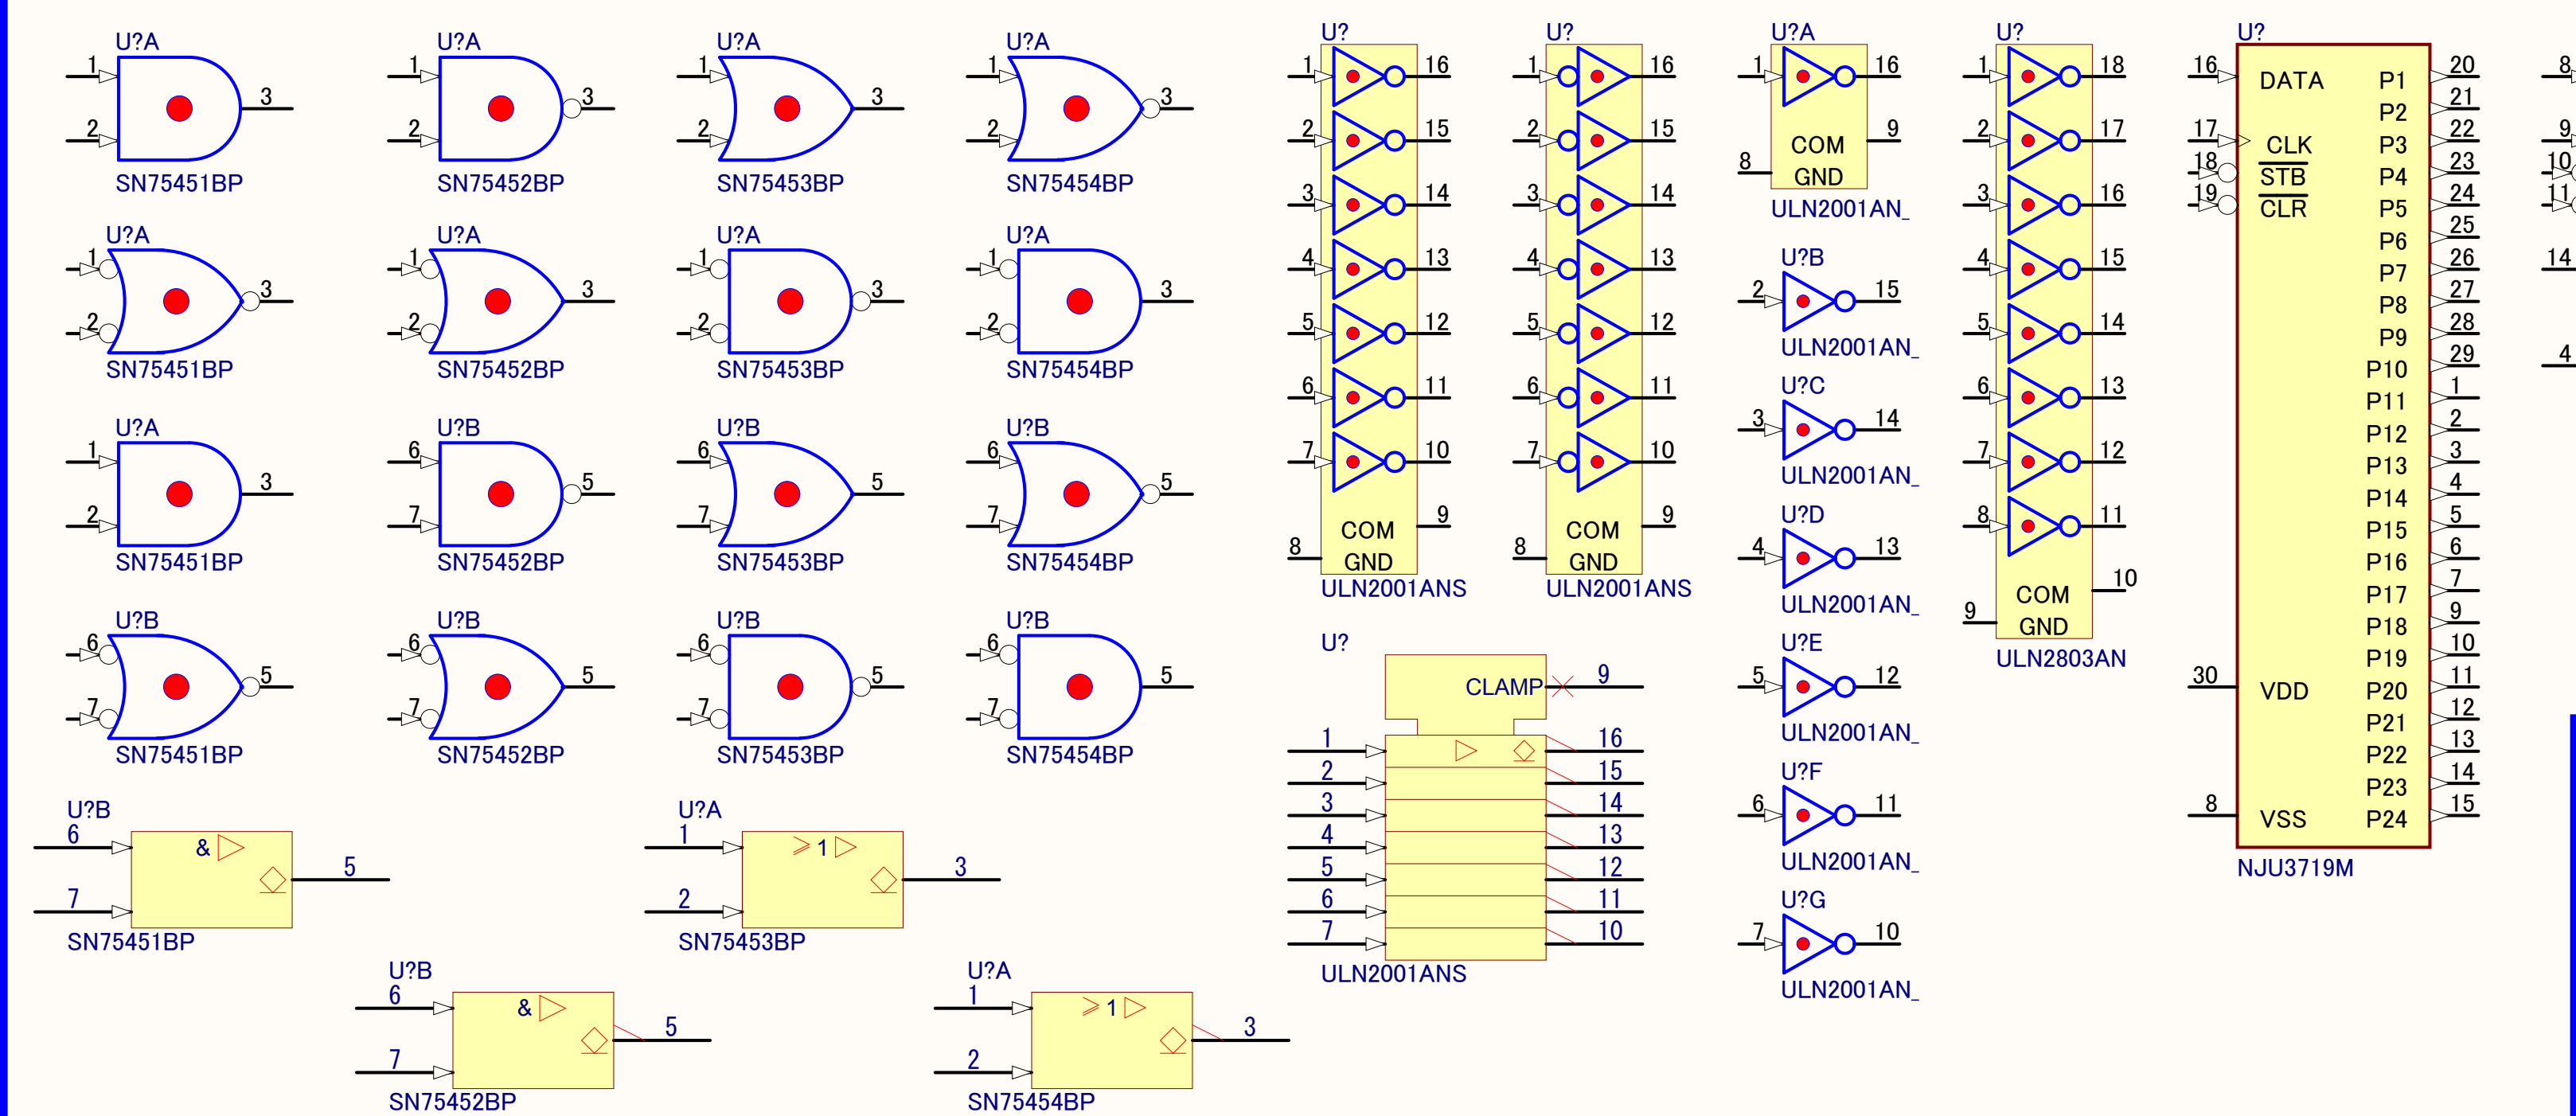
U?A
1
2
3
SN75451BP

U?A
1
2
3
SN75452BP

U?A
1
2
3
SN75453BP

U?A
1
2
3
SN75454BP

U?A
1
2
3
SN75451BP

U?A
1
2
3
SN75452BP

U?A
1
2
3
SN75453BP

U?A
1
2
3
SN75454BP

U?A
1
2
3
SN75451BP

U?B
6
7
5
SN75452BP

U?B
6
7
5
SN75453BP

U?B
6
7
5
SN75454BP

U?B
6
7
5
SN75451BP

U?B
6
7
5
SN75452BP

U?B
6
7
5
SN75453BP

U?B
6
7
5
SN75454BP

U?B
6
7
&
5
SN75451BP

U?A
1
2
≥1
3
SN75453BP

U?B
6
7
&
5
SN75452BP

U?A
1
2
≥1
3
SN75454BP

U?
1 16
2 15
3 14
4 13
5 12
6 11
7 10
8 9
COM
GND
ULN2001ANS

U?
1 16
2 15
3 14
4 13
5 12
6 11
7 10
8 9
COM
GND
ULN2001ANS

U?A
1 16
8 9
COM
GND
ULN2001AN_

U?B
2 15
ULN2001AN_

U?C
3 14
ULN2001AN_

U?D
4 13
ULN2001AN_

U?E
5 12
ULN2001AN_

U?F
6 11
ULN2001AN_

U?G
7 10
ULN2001AN_

U?
1 18
2 17
3 16
4 15
5 14
6 13
7 12
8 11
9 10
COM
GND
ULN2803AN

U?
CLAMP 9
1 16
2 15
3 14
4 13
5 12
6 11
7 10
ULN2001ANS

U?
16 DATA
17 CLK
18 STB
19 CLR
30 VDD
8 VSS
P1 20
P2 21
P3 22
P4 23
P5 24
P6 25
P7 26
P8 27
P9 28
P10 29
P11 1
P12 2
P13 3
P14 4
P15 5
P16 6
P17 7
P18 9
P19 10
P20 11
P21 12
P22 13
P23 14
P24 15
NJU3719M

8
9
10
11
14
4